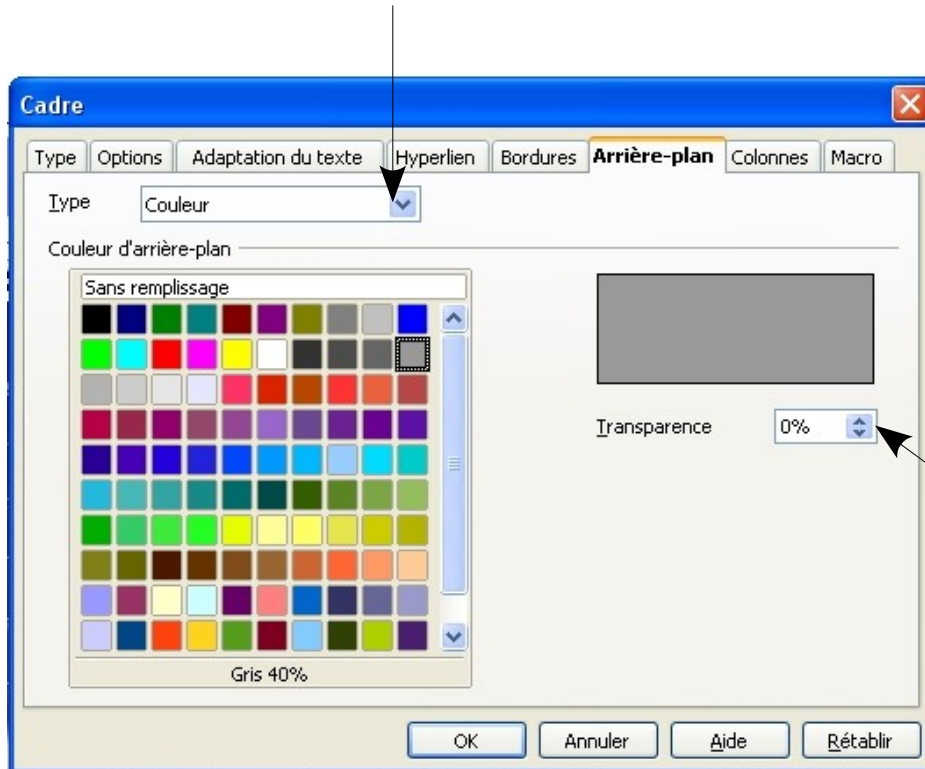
Cadre

Type | Options | Adaptation du texte | Hyperlien | Bordures | Arrière-plan | Colonnes | Macro

Type Couleur

Couleur d'arrière-plan

Sans remplissage

Gris 40%

Transparence 0%

OK Annuler Aide Rétablir